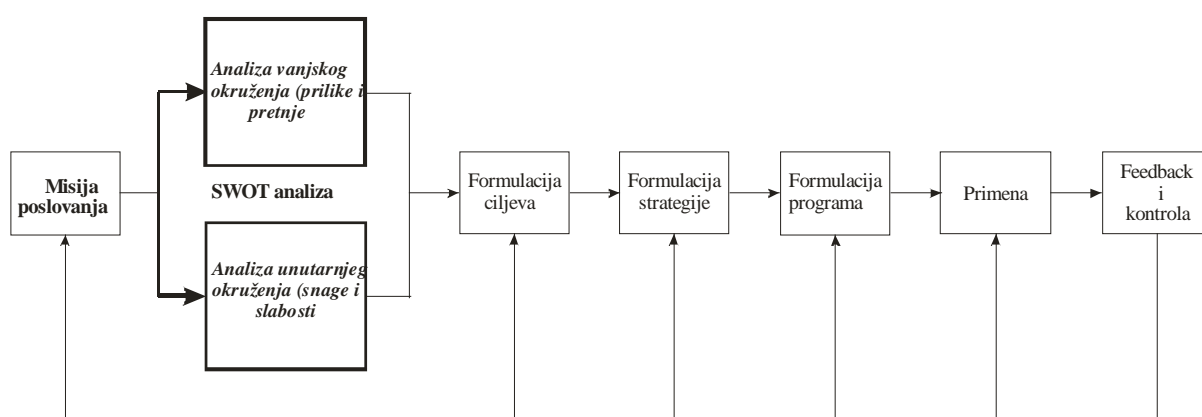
Misija poslovanja

Analiza vanjskog okruženja (prilike i pretnje

SWOT analiza

Analiza unutarnjeg okruženja (snage i slabosti

Formulacija ciljeva

Formulacija strategije

Formulacija programa

Primena

Feedback i kontrola